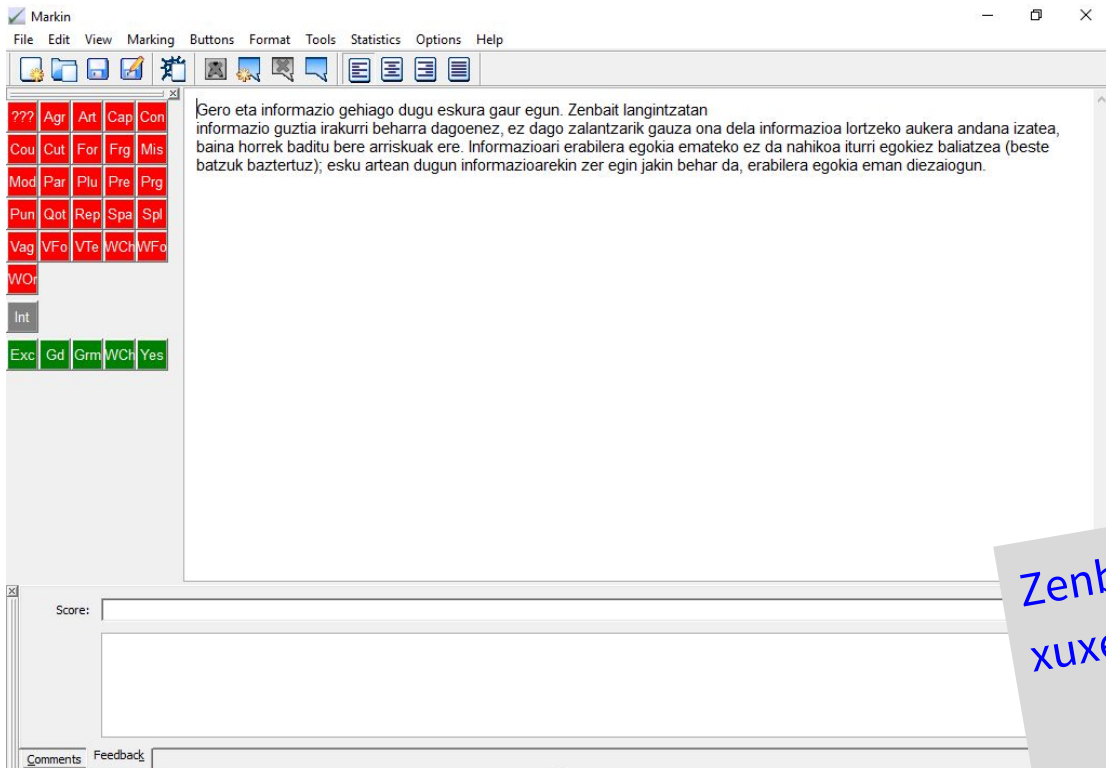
Markin

File Edit View Marking Buttons Format Tools Statistics Options Help

??? Agr Art Cap Con
Cou Cut For Frg Mis
Mod Par Plu Pre Prg
Pun Qot Rep Spa Spl
Vag VFo VTe WCh WFo
WOr
Int
Exc Gd Grm WCh Yes

Gero eta informazio gehiago dugu eskura gaur egun. Zenbait langintzatan
informazio guztia irakurri beharra dagoenez, ez dago zalantzarik gauza ona dela informazioa lortzeko aukera andana izatea, baina horrek baditu bere arriskuak ere. Informazioari erabilera egokia emateko ez da nahikoa iturri egokiez baliatzea (beste batzuk baztertuz); esku artean dugun informazioarekin zer egin jakin behar da, erabilera egokia eman diezaiogun.

Score:

Comments Feedback

Zenb
xuxe